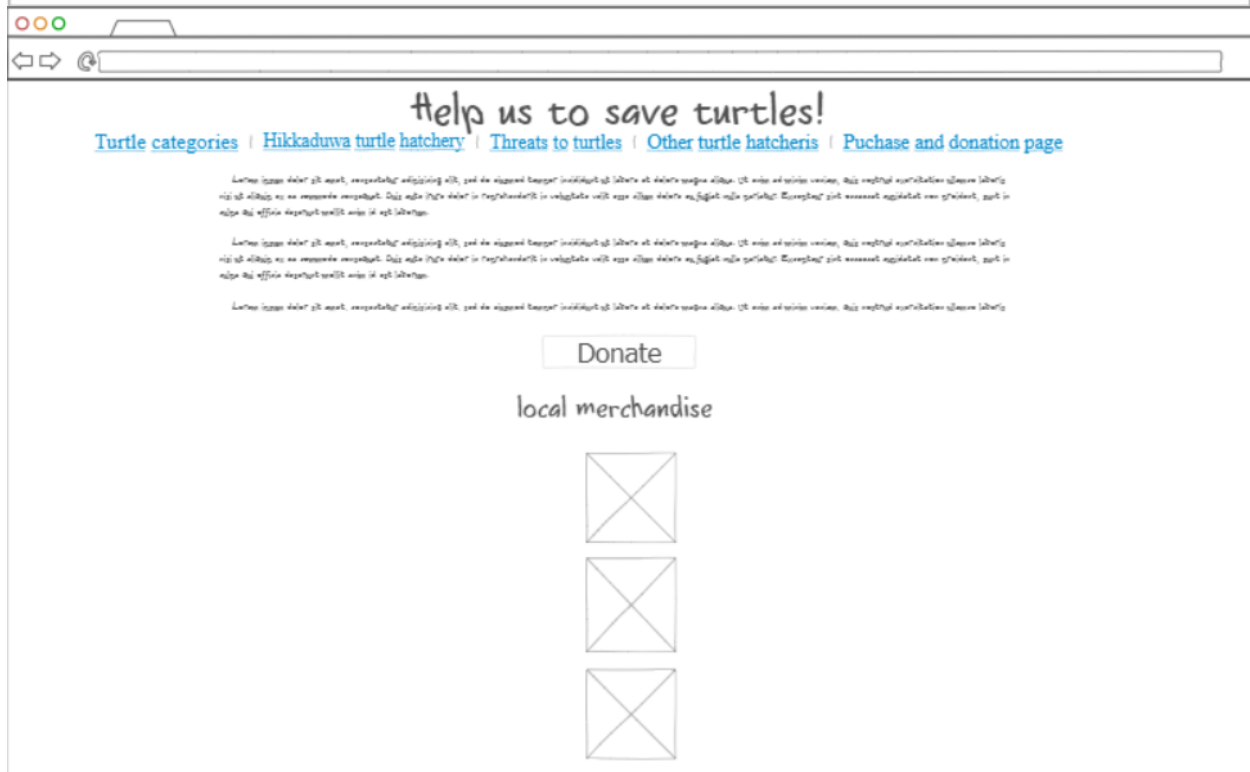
Help us to save turtles!

Turtle categories | Hikkaduwa turtle hatchery | Threats to turtles | Other turtle hatcheris | Puchase and donation page

Lorem ipsum dolor sit amet, consectetur adipisicing elit, sed do eiusmod tempor incididunt ut labore et dolore magna aliqua. Ut enim ad minim veniam, quis nostrud exercitation ullamco laboris nisi ut aliquip ex ea commodo consequat. Duis aute irure dolor in reprehenderit in voluptate velit esse cillum dolore eu fugiat nulla pariatur. Excepteur sint occaecat cupidatat non proident, sunt in culpa qui officia deserunt mollit anim id est laborum.

Lorem ipsum dolor sit amet, consectetur adipisicing elit, sed do eiusmod tempor incididunt ut labore et dolore magna aliqua. Ut enim ad minim veniam, quis nostrud exercitation ullamco laboris nisi ut aliquip ex ea commodo consequat. Duis aute irure dolor in reprehenderit in voluptate velit esse cillum dolore eu fugiat nulla pariatur. Excepteur sint occaecat cupidatat non proident, sunt in culpa qui officia deserunt mollit anim id est laborum.

Lorem ipsum dolor sit amet, consectetur adipisicing elit, sed do eiusmod tempor incididunt ut labore et dolore magna aliqua. Ut enim ad minim veniam, quis nostrud exercitation ullamco laboris

Donate

local merchandise